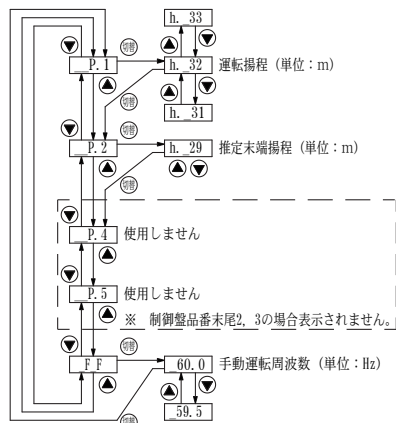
h. 33

P. 1

切替

h. 32 運転揚程（単位：m）

h. 31

切替

P. 2

h. 29 推定末端揚程（単位：m）

切替

P. 4 使用しません

P. 5 使用しません

※ 制御盤品番末尾2, 3の場合表示されません。

F F

60. 0 手動運転周波数（単位：Hz）

59. 5

切替